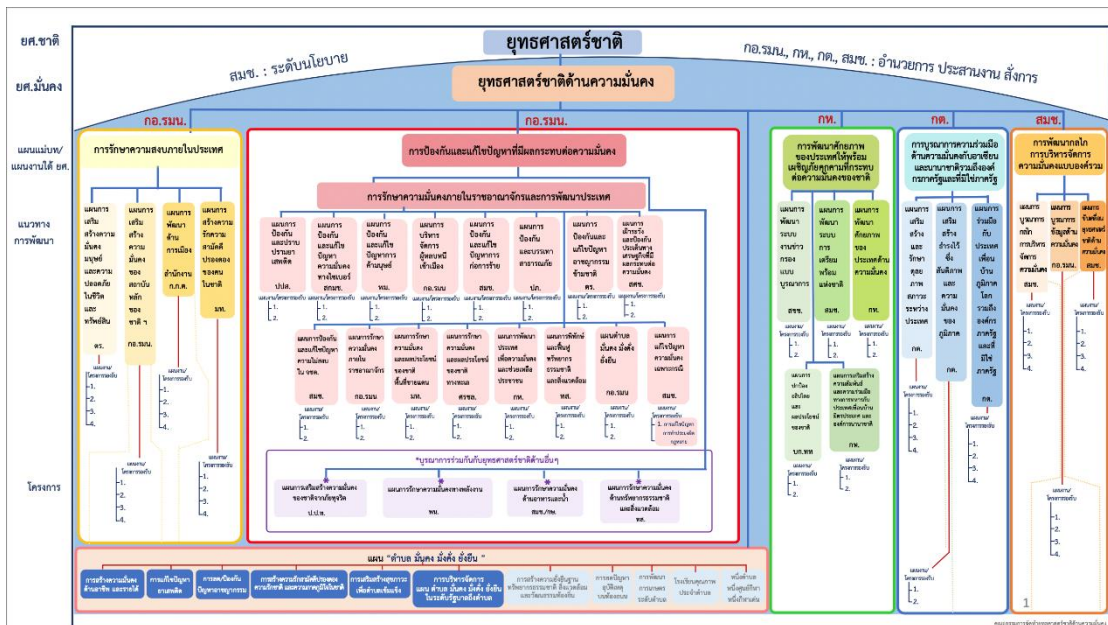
ยศ.ชาติ

ยศ.มั่นคง

ยุทธศาสตร์ชาติ

สมช. : ระดับนโยบาย

กอ.รมน., กห., กต., สมช. : อำนวยการ ประสานงาน สั่งการ

ยุทธศาสตร์ชาติด้านความมั่นคง

แผนแม่บท/ แผนงานใต้ ยศ.

แนวทาง การพัฒนา

โครงการ

กอ.รมน.

การรักษาความสงบภายในประเทศ

แผนการเสริมสร้างความมั่นคงมนุษย์และความปลอดภัยในชีวิตและทรัพย์สิน ตร.

แผนการเสริมสร้างความมั่นคงของสถาบันหลักของชาติ ฯ กอ.รมน.

แผนการพัฒนาด้านการเมือง สำนักงาน ก.ก.ต.

แผนการสร้างความรักความสามัคคีปรองดองของคนในชาติ มท.

แผนงาน/โครงการระดับ 1. 2. 3. 4.

กอ.รมน.

การป้องกันและแก้ไขปัญหาที่มีผลกระทบต่อความมั่นคง

การรักษาความมั่นคงภายในราชอาณาจักรและการพัฒนาประเทศ

แผนการป้องกันและปราบปรามยาเสพติด ป.ป.ส.

แผนการป้องกันและแก้ไขปัญหาความมั่นคงทางไซเบอร์ สกมช.

แผนการป้องกันและแก้ไขปัญหาการค้ามนุษย์ พม.

แผนการบริหารจัดการผู้หลบหนีเข้าเมือง กอ.รมน

แผนการป้องกันและแก้ไขปัญหาการก่อการร้าย สมช.

แผนการป้องกันและปราบปรามการฟอกเงิน ปปง.

แผนการป้องกันและแก้ไขปัญหาอาชญากรรมข้ามชาติ ตร.

แผนการเสริมสร้างและป้องกันประเด็นทางเศรษฐกิจที่มีผลกระทบต่อความมั่นคง สศช.

แผนการป้องกันและแก้ไขปัญหาความไม่สงบใน จชต. สมช.

แผนการรักษาความมั่นคงภายในราชอาณาจักร กอ.รมน

แผนการรักษาความมั่นคงและผลประโยชน์ของชาติพื้นที่ชายแดน มท.

แผนการรักษาความมั่นคงและผลประโยชน์ของชาติทางทะเล ศรชล.

แผนการพัฒนาประเทศเพื่อความมั่นคงและช่วยเหลือประชาชน กห.

แผนการพิทักษ์และฟื้นฟูทรัพยากรธรรมชาติและสิ่งแวดล้อม ทส.

แผนตำบล มั่นคง มั่งคั่ง ยั่งยืน กอ.รมน

แผนการแก้ไขปัญหาความมั่นคงเฉพาะกรณี สมช.

แผนงาน/โครงการระดับ 1. 2.

*บูรณาการร่วมกับยุทธศาสตร์ชาติด้านอื่นๆ

แผนการเสริมสร้างความมั่นคงของชาติจากภัยทุจริต ป.ป.ช.

แผนการรักษาความมั่นคงทางพลังงาน พน.

แผนการรักษาความมั่นคงด้านอาหารและน้ำ สมช./กษ.

แผนการรักษาความมั่นคงด้านทรัพยากรธรรมชาติและสิ่งแวดล้อม ทส.

กห.

การพัฒนาศักยภาพของประเทศให้พร้อมเผชิญกับภัยคุกคามที่กระทบต่อความมั่นคงของชาติ

แผนการพัฒนาระบบงานข่าวกรองแบบบูรณาการ สขช.

แผนการพัฒนาระบบการเตรียมพร้อมแห่งชาติ สมช.

แผนการพัฒนาศักยภาพของประเทศด้านความมั่นคง กห.

แผนการปกป้องอธิปไตยและผลประโยชน์ของชาติ บก.ทท

แผนการเสริมสร้างความสัมพันธ์และความร่วมมือทางการทหารกับประเทศเพื่อนบ้าน มิตรประเทศ และองค์การระหว่างประเทศ กห.

แผนงาน/โครงการระดับ 1. 2.

กต.

การบูรณาการความร่วมมือด้านความมั่นคงกับอาเซียนและนานาชาติรวมถึงองค์กรภาครัฐและที่มิใช่ภาครัฐ

แผนการเสริมสร้างและรักษาดุลยภาพสภาวะแวดล้อมระหว่างประเทศ กต.

แผนการเสริมสร้างสัมพันธภาพและความมั่นคงของภูมิภาค กต.

แผนการร่วมมือกับประเทศเพื่อนบ้าน ภูมิภาค โลก องค์กรภาครัฐและที่มิใช่ภาครัฐ กต.

แผนงาน/โครงการระดับ 1. 2. 3. 4.

สมช.

การพัฒนากลไกการบริหารจัดการความมั่นคงแบบองค์รวม

แผนการบูรณาการกลไกการบริหารจัดการความมั่นคง สมช.

แผนการขับเคลื่อนข้อมูลด้านความมั่นคง กอ.รมน.

แผนการขับเคลื่อนยุทธศาสตร์ชาติด้านความมั่นคงแบบองค์รวม สมช.

แผนงาน/โครงการระดับ 1. 2. 3. 4.

แผน "ตำบล มั่นคง มั่งคั่ง ยั่งยืน "

การสร้างความมั่นคงด้านอาชีพ และรายได้

การแก้ไขปัญหายาเสพติด

การลดปัญหาอาชญากรรม

การสร้างความรักสามัคคีปรองดองความรักชาติ และความผูกพันในสถาบัน

การเสริมสร้างสุขภาวะเพื่อตำบลเข้มแข็ง

การบริหารจัดการแผน ตำบล มั่นคง มั่งคั่ง ยั่งยืน ในระดับรัฐบาลถึงตำบล

การสร้างความยั่งยืนทรัพยากรธรรมชาติ สิ่งแวดล้อม และวัฒนธรรมท้องถิ่น

การลดปัญหาภูมิต้านทานของชุมชน

การพัฒนาการเกษตรระดับตำบล

โรงเรียนคุณภาพประจำตำบล

หนึ่งตำบล หนึ่งผลิตภัณฑ์ หนึ่งท่องเที่ยว

1